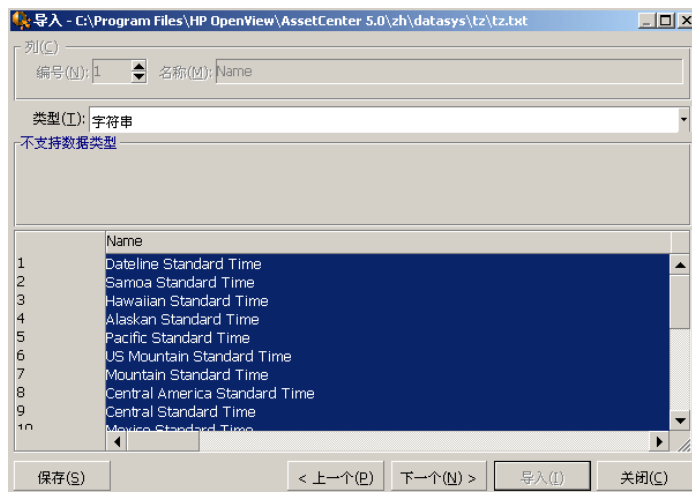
导入 - C:\Program Files\HP OpenView\AssetCenter 5.0\zh\datasys\tz\tz.txt

列(C)

编号(N): 1 名称(M): Name

类型(T): 字符串

不支持数据类型

| | Name |
|---|---|
| 1 | Dateline Standard Time |
| 2 | Samoa Standard Time |
| 3 | Hawaiian Standard Time |
| 4 | Alaskan Standard Time |
| 5 | Pacific Standard Time |
| 6 | US Mountain Standard Time |
| 7 | Mountain Standard Time |
| 8 | Central America Standard Time |
| 9 | Central Standard Time |
| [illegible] | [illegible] |

保存(S) < 上一个(P) 下一个(N) > 导入(I) 关闭(C)